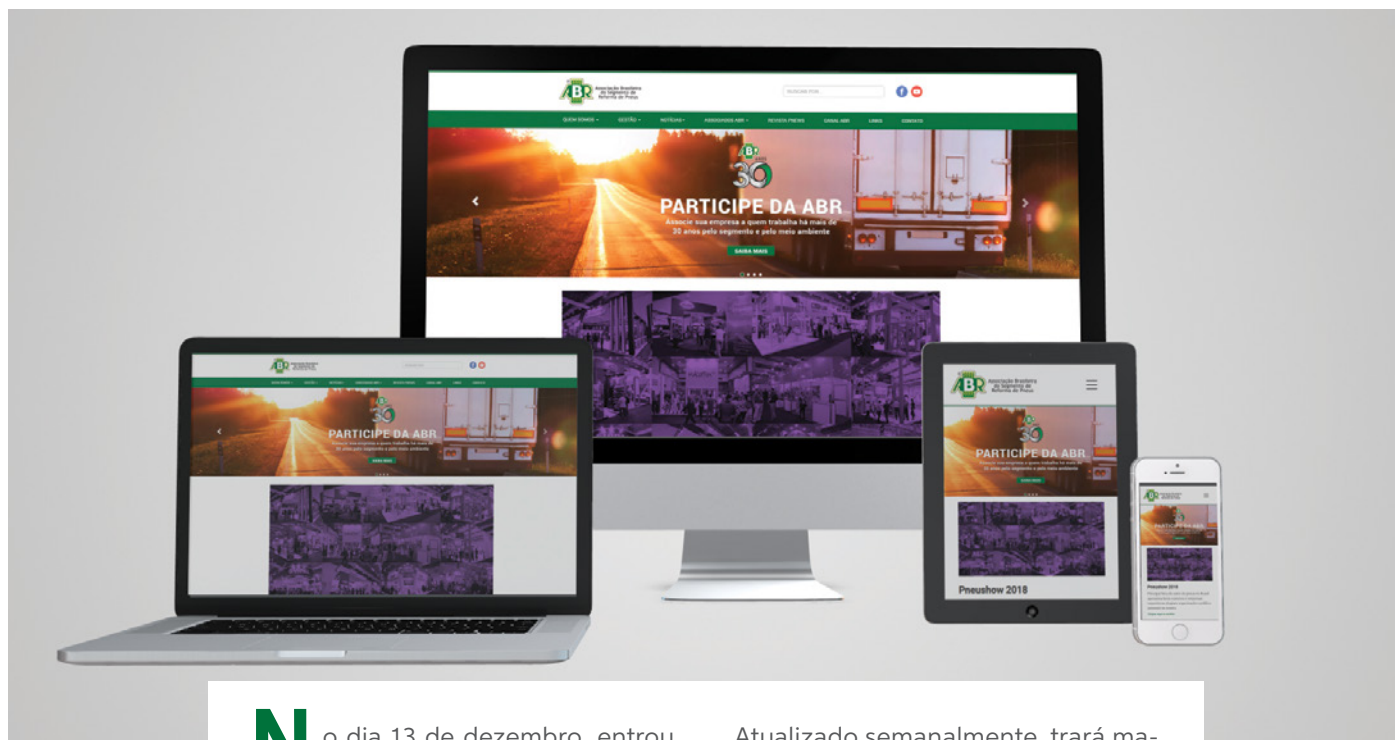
ABR Associação Brasileira do Segmento de Reforma de Pneus

QUEM SOMOS · GESTÃO · NOTÍCIAS · ASSOCIADOS ABR · REVISTA PNEWS · CANAL ABR · LINKS · CONTATO

30

PARTICIPE DA ABR

Associe sua empresa a quem trabalha há mais de 30 anos pelo segmento e pelo meio ambiente

SAIBA MAIS

PARTICIPE DA ABR

PARTICIPE DA ABR

Pneushow 2018

No dia 13 de dezembro, entrou

Atualizado semanalmente, trará ma-